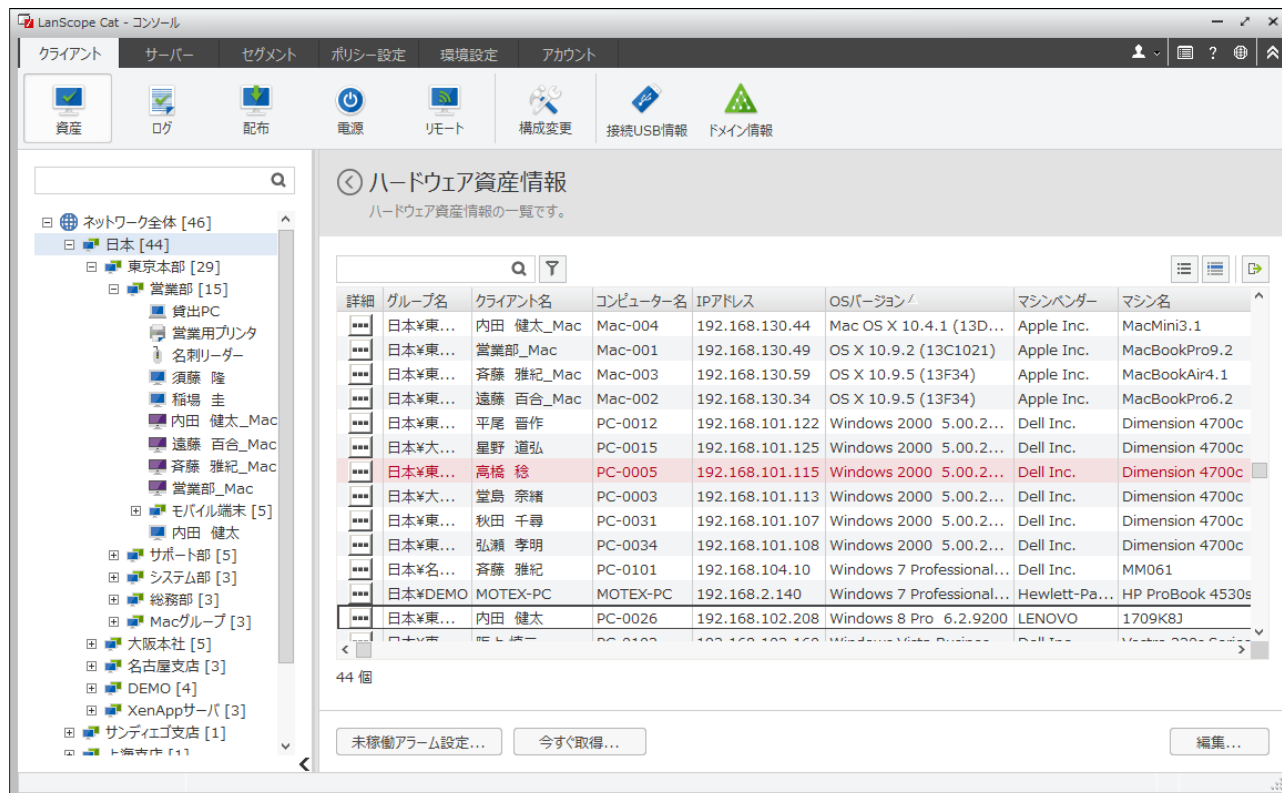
LanScope Cat - コンソール

クライアント　サーバー　セグメント　ポリシー設定　環境設定　アカウント

資産　ログ　配布　電源　リモート　構成変更　接続USB情報　ドメイン情報

ネットワーク全体 [46]
日本 [44]
東京本部 [29]
営業部 [15]
貸出PC
営業用プリンタ
名刺リーダー
須藤　隆
稲場　圭
内田　健太_Mac
遠藤　百合_Mac
斉藤　雅紀_Mac
営業部_Mac
モバイル端末 [5]
内田　健太
サポート部 [5]
システム部 [3]
総務部 [3]
Macグループ [3]
大阪本社 [5]
名古屋支店 [3]
DEMO [4]
XenAppサーバ [3]
サンディエゴ支店 [1]
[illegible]

ハードウェア資産情報
ハードウェア資産情報の一覧です。

| 詳細 | グループ名 | クライアント名 | コンピューター名 | IPアドレス | OSバージョン | マシンベンダー | マシン名 |
|---|---|---|---|---|---|---|---|
| ▪▪▪ | 日本¥東... | 内田　健太_Mac | Mac-004 | 192.168.130.44 | Mac OS X 10.4.1 (13D... | Apple Inc. | MacMini3.1 |
| ▪▪▪ | 日本¥東... | 営業部_Mac | Mac-001 | 192.168.130.49 | OS X 10.9.2 (13C1021) | Apple Inc. | MacBookPro9.2 |
| ▪▪▪ | 日本¥東... | 斉藤　雅紀_Mac | Mac-003 | 192.168.130.59 | OS X 10.9.5 (13F34) | Apple Inc. | MacBookAir4.1 |
| ▪▪▪ | 日本¥東... | 遠藤　百合_Mac | Mac-002 | 192.168.130.34 | OS X 10.9.5 (13F34) | Apple Inc. | MacBookPro6.2 |
| ▪▪▪ | 日本¥東... | 平尾　晋作 | PC-0012 | 192.168.101.122 | Windows 2000 5.00.2... | Dell Inc. | Dimension 4700c |
| ▪▪▪ | 日本¥大... | 星野　道弘 | PC-0015 | 192.168.101.125 | Windows 2000 5.00.2... | Dell Inc. | Dimension 4700c |
| ▪▪▪ | 日本¥東... | 高橋　稔 | PC-0005 | 192.168.101.115 | Windows 2000 5.00.2... | Dell Inc. | Dimension 4700c |
| ▪▪▪ | 日本¥大... | 堂島　奈緒 | PC-0003 | 192.168.101.113 | Windows 2000 5.00.2... | Dell Inc. | Dimension 4700c |
| ▪▪▪ | 日本¥東... | 秋田　千尋 | PC-0031 | 192.168.101.107 | Windows 2000 5.00.2... | Dell Inc. | Dimension 4700c |
| ▪▪▪ | 日本¥東... | 弘瀬　孝明 | PC-0034 | 192.168.101.108 | Windows 2000 5.00.2... | Dell Inc. | Dimension 4700c |
| ▪▪▪ | 日本¥名... | 斉藤　雅紀 | PC-0101 | 192.168.104.10 | Windows 7 Professional... | Dell Inc. | MM061 |
| ▪▪▪ | 日本¥DEMO | MOTEX-PC | MOTEX-PC | 192.168.2.140 | Windows 7 Professional... | Hewlett-Pa... | HP ProBook 4530s |
| ▪▪▪ | 日本¥東... | 内田　健太 | PC-0026 | 192.168.102.208 | Windows 8 Pro 6.2.9200 | LENOVO | 1709K8J |

44 個

未稼働アラーム設定...　今すぐ取得...　編集...